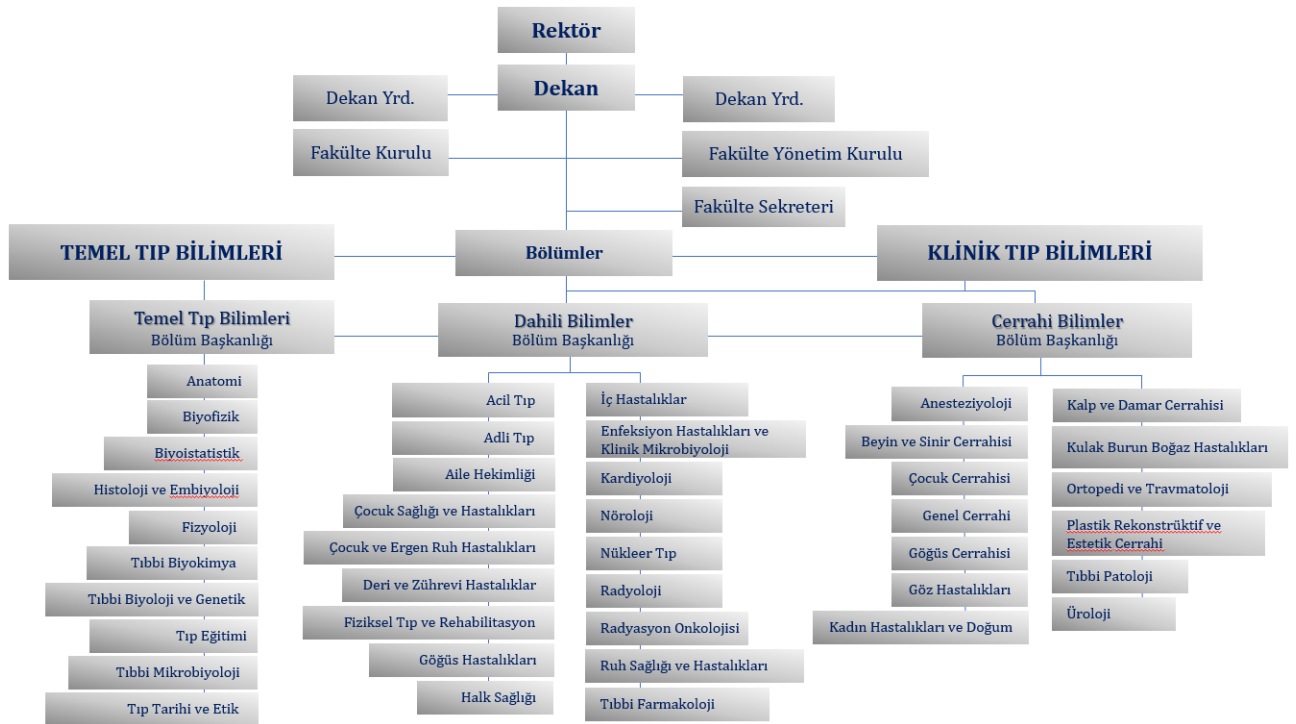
Rektör

Dekan

Dekan Yrd.

Dekan Yrd.

Fakülte Kurulu

Fakülte Yönetim Kurulu

Fakülte Sekreteri

TEMEL TIP BİLİMLERİ

Bölümler

KLİNİK TIP BİLİMLERİ

Temel Tıp Bilimleri
Bölüm Başkanlığı

Dahili Bilimler
Bölüm Başkanlığı

Cerrahi Bilimler
Bölüm Başkanlığı

Anatomi
Biyofizik
Biyoistatistik
Histoloji ve Embiyoloji
Fizyoloji
Tıbbi Biyokimya
Tıbbi Biyoloji ve Genetik
Tıp Eğitimi
Tıbbi Mikrobiyoloji
Tıp Tarihi ve Etik

Acil Tıp
Adli Tıp
Aile Hekimliği
Çocuk Sağlığı ve Hastalıkları
Çocuk ve Ergen Ruh Hastalıkları
Deri ve Zührevi Hastalıklar
Fiziksel Tıp ve Rehabilitasyon
Göğüs Hastalıkları
Halk Sağlığı

İç Hastalıklar
Enfeksiyon Hastalıkları ve Klinik Mikrobiyoloji
Kardiyoloji
Nöroloji
Nükleer Tıp
Radyoloji
Radyasyon Onkolojisi
Ruh Sağlığı ve Hastalıkları
Tıbbi Farmakoloji

Anesteziyoloji
Beyin ve Sinir Cerrahisi
Çocuk Cerrahisi
Genel Cerrahi
Göğüs Cerrahisi
Göz Hastalıkları
Kadın Hastalıkları ve Doğum

Kalp ve Damar Cerrahisi
Kulak Burun Boğaz Hastalıkları
Ortopedi ve Travmatoloji
Plastik Rekonstrüktif ve Estetik Cerrahi
Tıbbi Patoloji
Üroloji